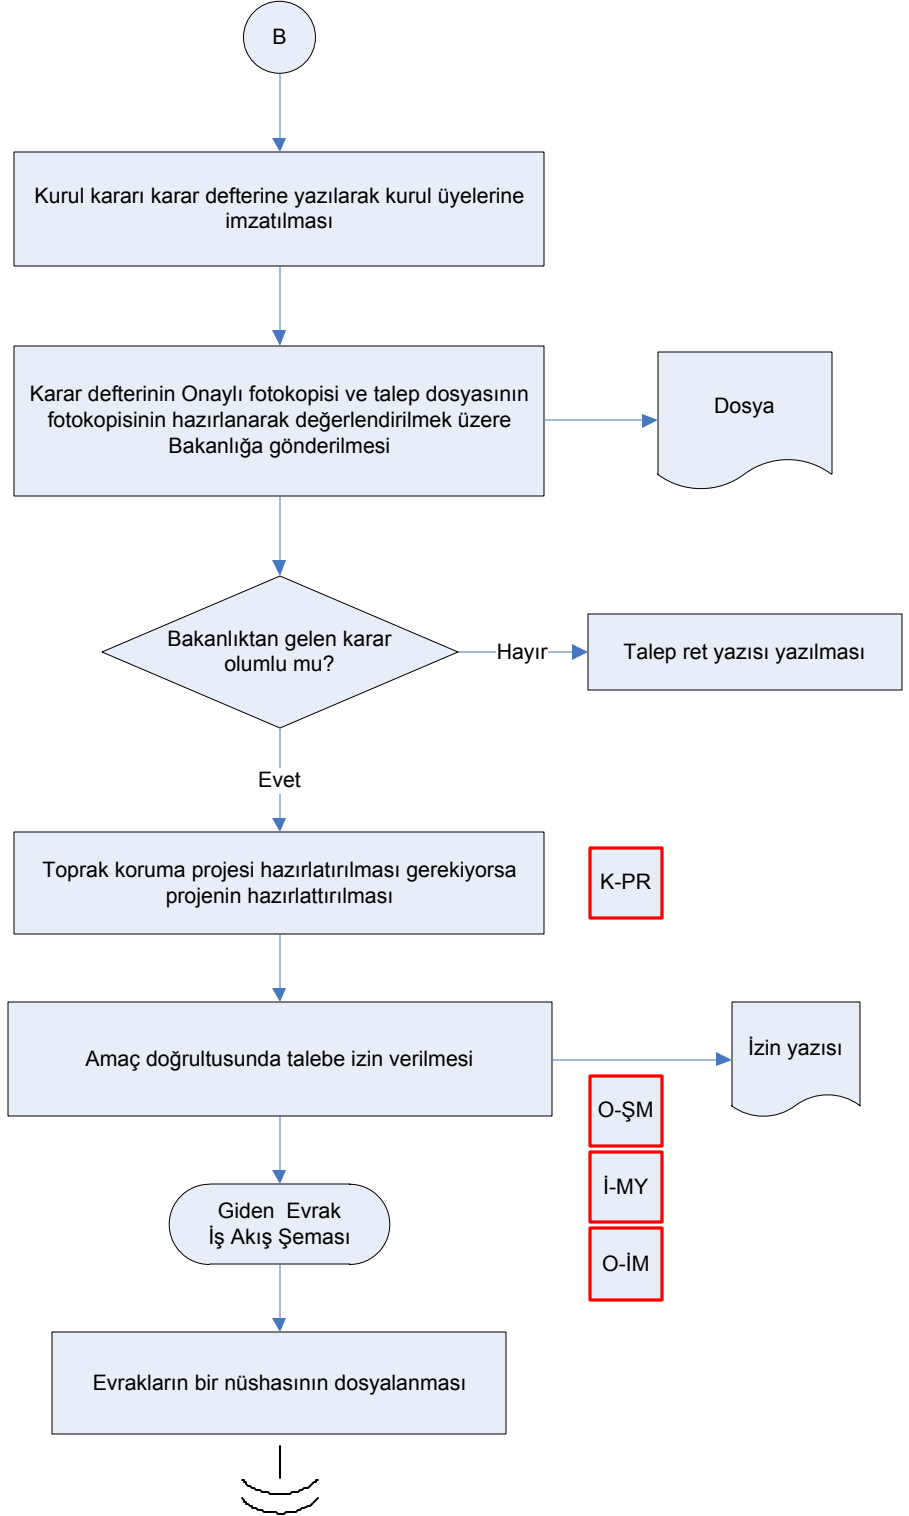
B

Kurul kararı karar defterine yazılarak kurul üyelerine imzatılması

Karar defterinin Onaylı fotokopisi ve talep dosyasının fotokopisinin hazırlanarak değerlendirilmek üzere Bakanlığa gönderilmesi

Dosya

Bakanlıktan gelen karar olumlu mu?

Hayır

Talep ret yazısı yazılması

Evet

Toprak koruma projesi hazırlatırılması gerekiyorsa projenin hazırlattırılması

K-PR

Amaç doğrultusunda talebe izin verilmesi

İzin yazısı

O-ŞM

İ-MY

O-İM

Giden Evrak İş Akış Şeması

Evrakların bir nüshasının dosyalanması